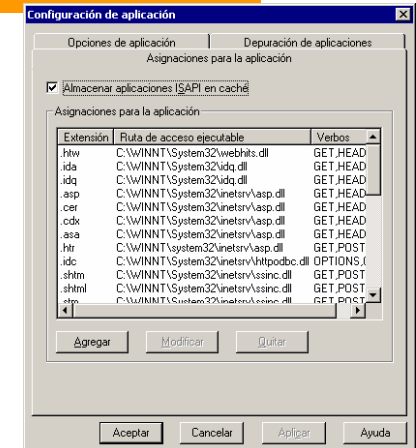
Configuración de aplicación

Opciones de aplicación | Depuración de aplicaciones
Asignaciones para la aplicación

Almacenar aplicaciones ISAPI en caché

Asignaciones para la aplicación

| Extensión | Ruta de acceso ejecutable | Verbos |
|---|---|---|
| .htw | C:\WINNT\System32\webhits.dll | GET,HEAD |
| .ida | C:\WINNT\System32\idq.dll | GET,HEAD |
| .idq | C:\WINNT\System32\idq.dll | GET,HEAD |
| .asp | C:\WINNT\System32\inetsrv\asp.dll | GET,HEAD |
| .cer | C:\WINNT\System32\inetsrv\asp.dll | GET,HEAD |
| .cdx | C:\WINNT\System32\inetsrv\asp.dll | GET,HEAD |
| .asa | C:\WINNT\System32\inetsrv\asp.dll | GET,HEAD |
| .htr | C:\WINNT\system32\inetsrv\asp.dll | GET,POST |
| .idc | C:\WINNT\System32\inetsrv\httpodbc.dll | OPTIONS,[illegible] |
| .shtm | C:\WINNT\System32\inetsrv\ssinc.dll | GET,POST |
| .shtml | C:\WINNT\System32\inetsrv\ssinc.dll | GET,POST |
| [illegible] | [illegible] | GET,POST |

Agregar  Modificar  Quitar

Aceptar  Cancelar  Aplicar  Ayuda